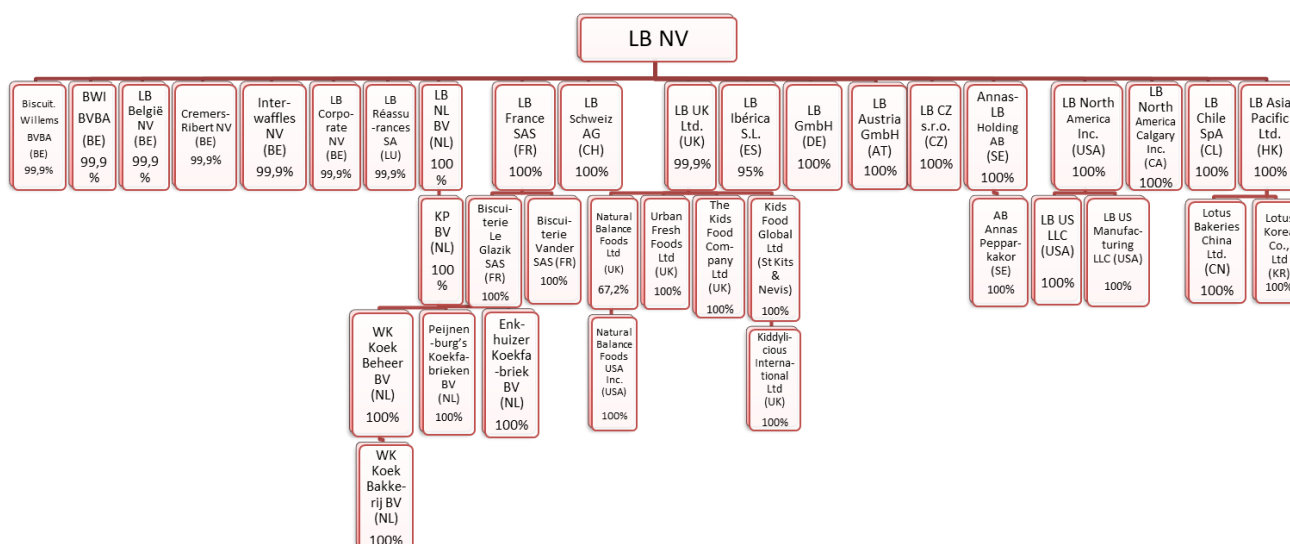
LB NV

Biscuit. Willems BVBA (BE) 99,9%

BWI BVBA (BE) 99,9 %

LB België NV (BE) 99,9 %

Cremers-Ribert NV (BE) 99,9%

Interwaffles NV (BE) 99,9%

LB Corporate NV (BE) 99,9%

LB Réassurances SA (LU) 99,9%

LB NL BV (NL) 100 %

KP BV (NL) 100 %

WK Koek Beheer BV (NL) 100%

WK Koek Bakkerij BV (NL) 100%

Peijnenburg's Koekfabrieken BV (NL) 100%

Enkhuizer Koekfabriek BV (NL) 100%

LB France SAS (FR) 100%

Biscuiterie Le Glazik SAS (FR) 100%

Biscuiterie Vander SAS (FR) 100%

LB Schweiz AG (CH) 100%

LB UK Ltd. (UK) 99,9%

Natural Balance Foods Ltd (UK) 67,2%

Natural Balance Foods USA Inc. (USA) 100%

Urban Fresh Foods Ltd (UK) 100%

The Kids Food Company Ltd (UK) 100%

Kids Food Global Ltd (St Kits & Nevis) 100%

Kiddylicious International Ltd (UK) 100%

LB Ibérica S.L. (ES) 95%

LB GmbH (DE) 100%

LB Austria GmbH (AT) 100%

LB CZ s.r.o. (CZ) 100%

Annas-LB Holding AB (SE) 100%

AB Annas Pepparkakor (SE) 100%

LB North America Inc. (USA) 100%

LB US LLC (USA) 100%

LB US Manufacturing LLC (USA) 100%

LB North America Calgary Inc. (CA) 100%

LB Chile SpA (CL) 100%

Lotus Bakeries China Ltd. (CN) 100%

LB Asia Pacific Ltd. (HK) 100%

Lotus Korea Co., Ltd (KR) 100%